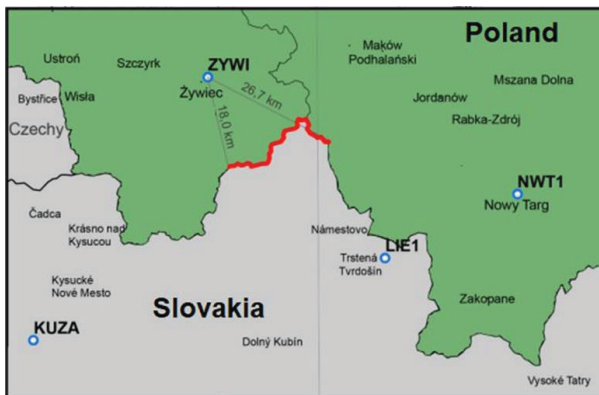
Poland

Ustroń
Szczyrk
ZYWI
Żywiec
Maków Podhalański
Mszana Dolna
Bystřice
Wisła
26,7 km
18,0 km
Jordanów
Rabka-Zdrój
Czechy
NWT1
Nowy Targ
Čadca
Krásno nad Kysucou
Námestovo
LIE1
Trstená
Tvrdošín
Kysucké Nové Mesto
Zakopane
Slovakia
KUZA
Dolný Kubín
Vysoké Tatry